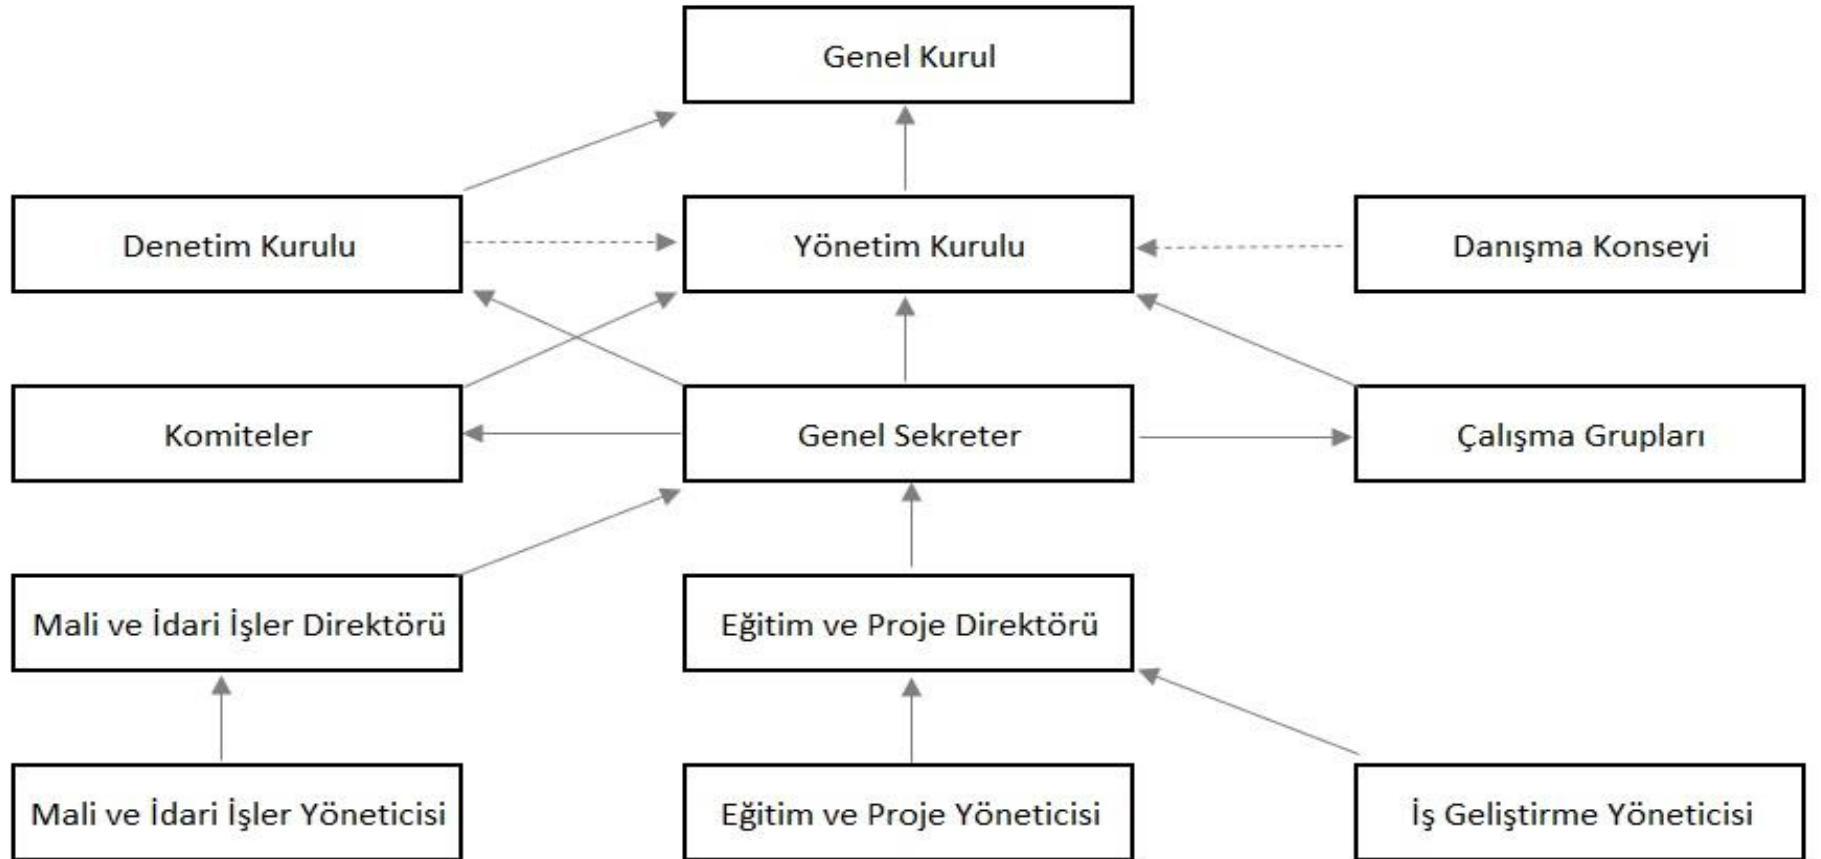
Genel Kurul

Denetim Kurulu

Yönetim Kurulu

Danışma Konseyi

Komiteler

Genel Sekreter

Çalışma Grupları

Mali ve İdari İşler Direktörü

Eğitim ve Proje Direktörü

Mali ve İdari İşler Yöneticisi

Eğitim ve Proje Yöneticisi

İş Geliştirme Yöneticisi